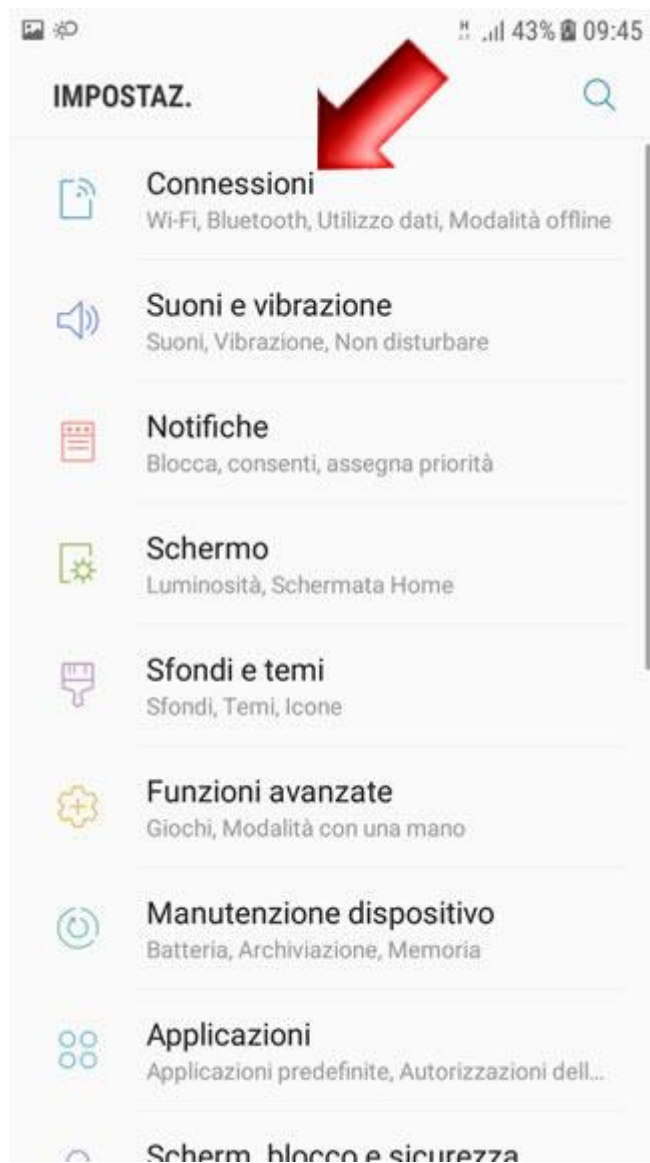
43% 09:45

IMPOSTAZ.

Connessioni
Wi-Fi, Bluetooth, Utilizzo dati, Modalità offline

Suoni e vibrazione
Suoni, Vibrazione, Non disturbare

Notifiche
Blocca, consenti, assegna priorità

Schermo
Luminosità, Schermata Home

Sfondi e temi
Sfondi, Temi, Icone

Funzioni avanzate
Giochi, Modalità con una mano

Manutenzione dispositivo
Batteria, Archiviazione, Memoria

Applicazioni
Applicazioni predefinite, Autorizzazioni dell...

Scherm. blocco e sicurezza